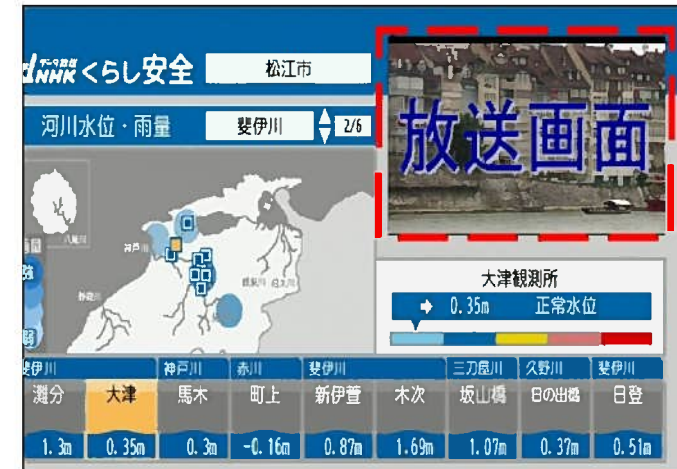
dデータ放送 NHK くらし安全 松江市

河川水位・雨量 斐伊川 2/6

放送画面

八尾川
神戸川
隠岐
強
弱

大津観測所
0.35m 正常水位

| 斐伊川 | | 神戸川 | 赤川 | 斐伊川 | | 三刀屋川 | 久野川 | 斐伊川 |
|---|---|---|---|---|---|---|---|---|
| 灘分 | 大津 | 馬木 | 町上 | 新伊萱 | 木次 | 坂山橋 | 日の出橋 | 日登 |
| 1.3m | 0.35m | 0.3m | -0.16m | 0.87m | 1.69m | 1.07m | 0.37m | 0.51m |